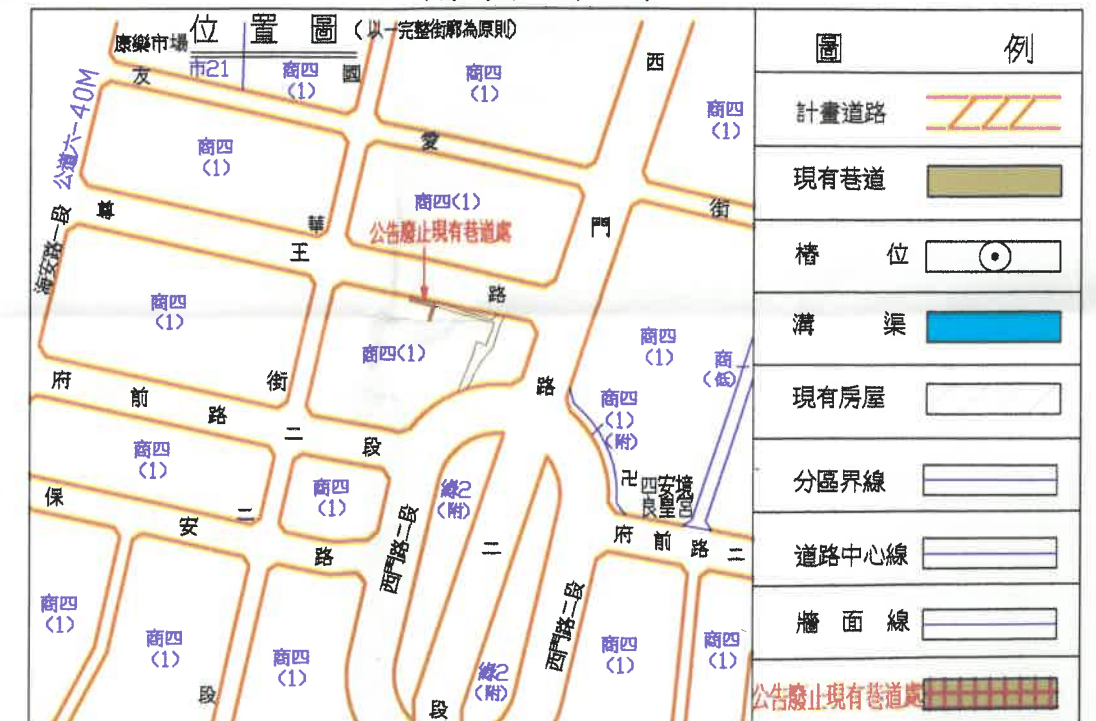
位置圖（以一完整街廓為原則）

康樂市場
市21
友
國
西
公道六-40M
海安路一段
商四 (1)
商四 (1)
商四 (1)
商四 (1)
愛
商四 (1)
尊
華
王
公告廢止現有巷道處
門
街
商四 (1)
路
商四 (1)
商四 (1)
商 (低)
府
前
路
街
二
段
路
商四 (1) (附)
商四 (1)
商四 (1)
保
安
二
路
綠2 (附)
西門路一段
二
卍 西安境良皇宮
府
前
路
二
商四 (1)
商四 (1)
商四 (1)
西門路二段
商四 (1)
商四 (1)
段
綠2 (附)
段

圖 例
計畫道路
現有巷道
樁 位
溝 渠
現有房屋
分區界線
道路中心線
牆 面 線
公告廢止現有巷道處